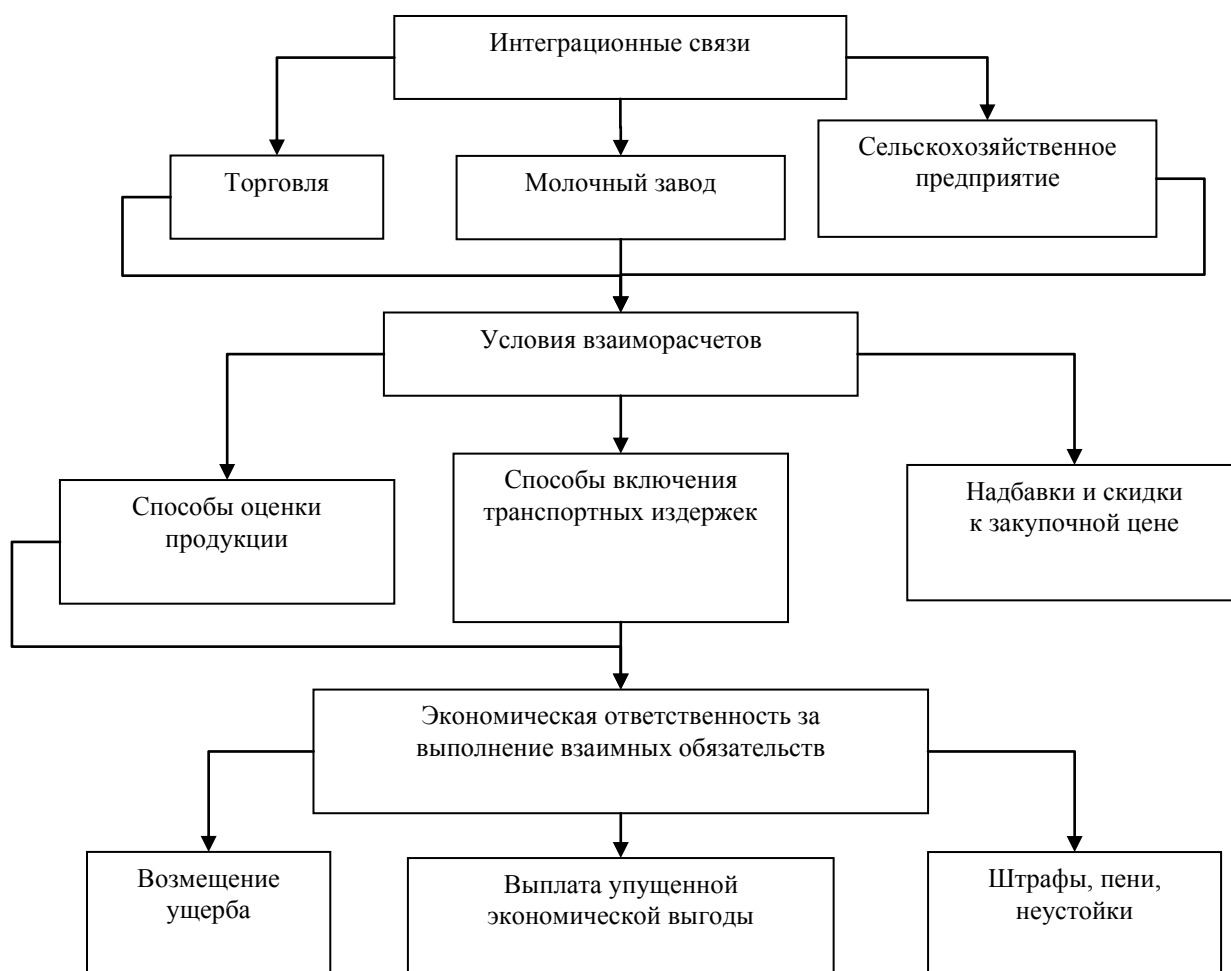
Интеграционные связи

Торговля

Молочный завод

Сельскохозяйственное предприятие

Условия взаиморасчетов

Способы оценки продукции

Способы включения транспортных издержек

Надбавки и скидки к закупочной цене

Экономическая ответственность за выполнение взаимных обязательств

Возмещение ущерба

Выплата упущенной экономической выгоды

Штрафы, пени, неустойки